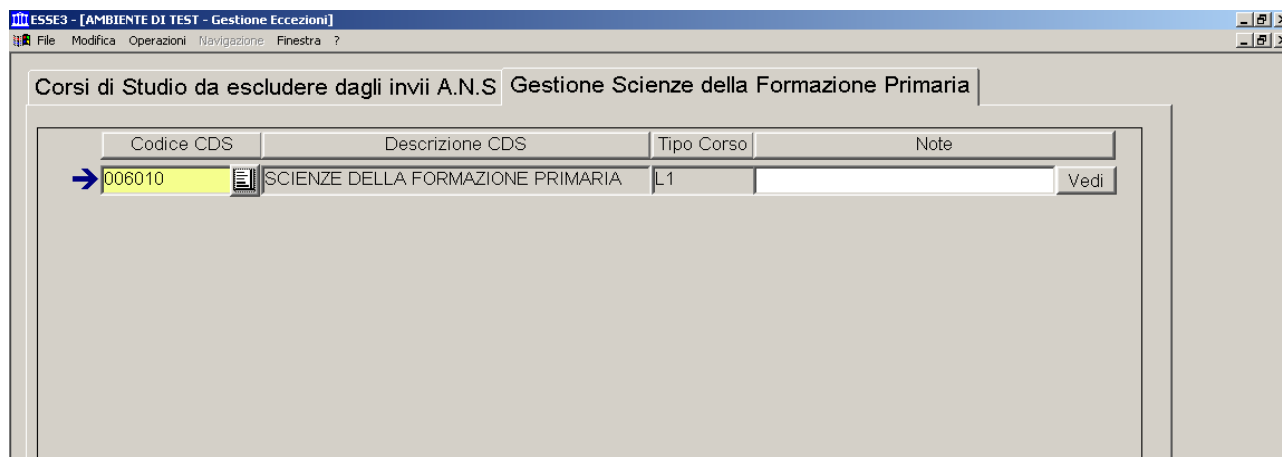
ESSE3 - [AMBIENTE DI TEST - Gestione Eccezioni]
File Modifica Operazioni Navigazione Finestra ?

Corsi di Studio da escludere dagli invii A.N.S
Gestione Scienze della Formazione Primaria

| Codice CDS | Descrizione CDS | Tipo Corso | Note |
|---|---|---|---|
| 006010 | SCIENZE DELLA FORMAZIONE PRIMARIA | L1 | |

Vedi